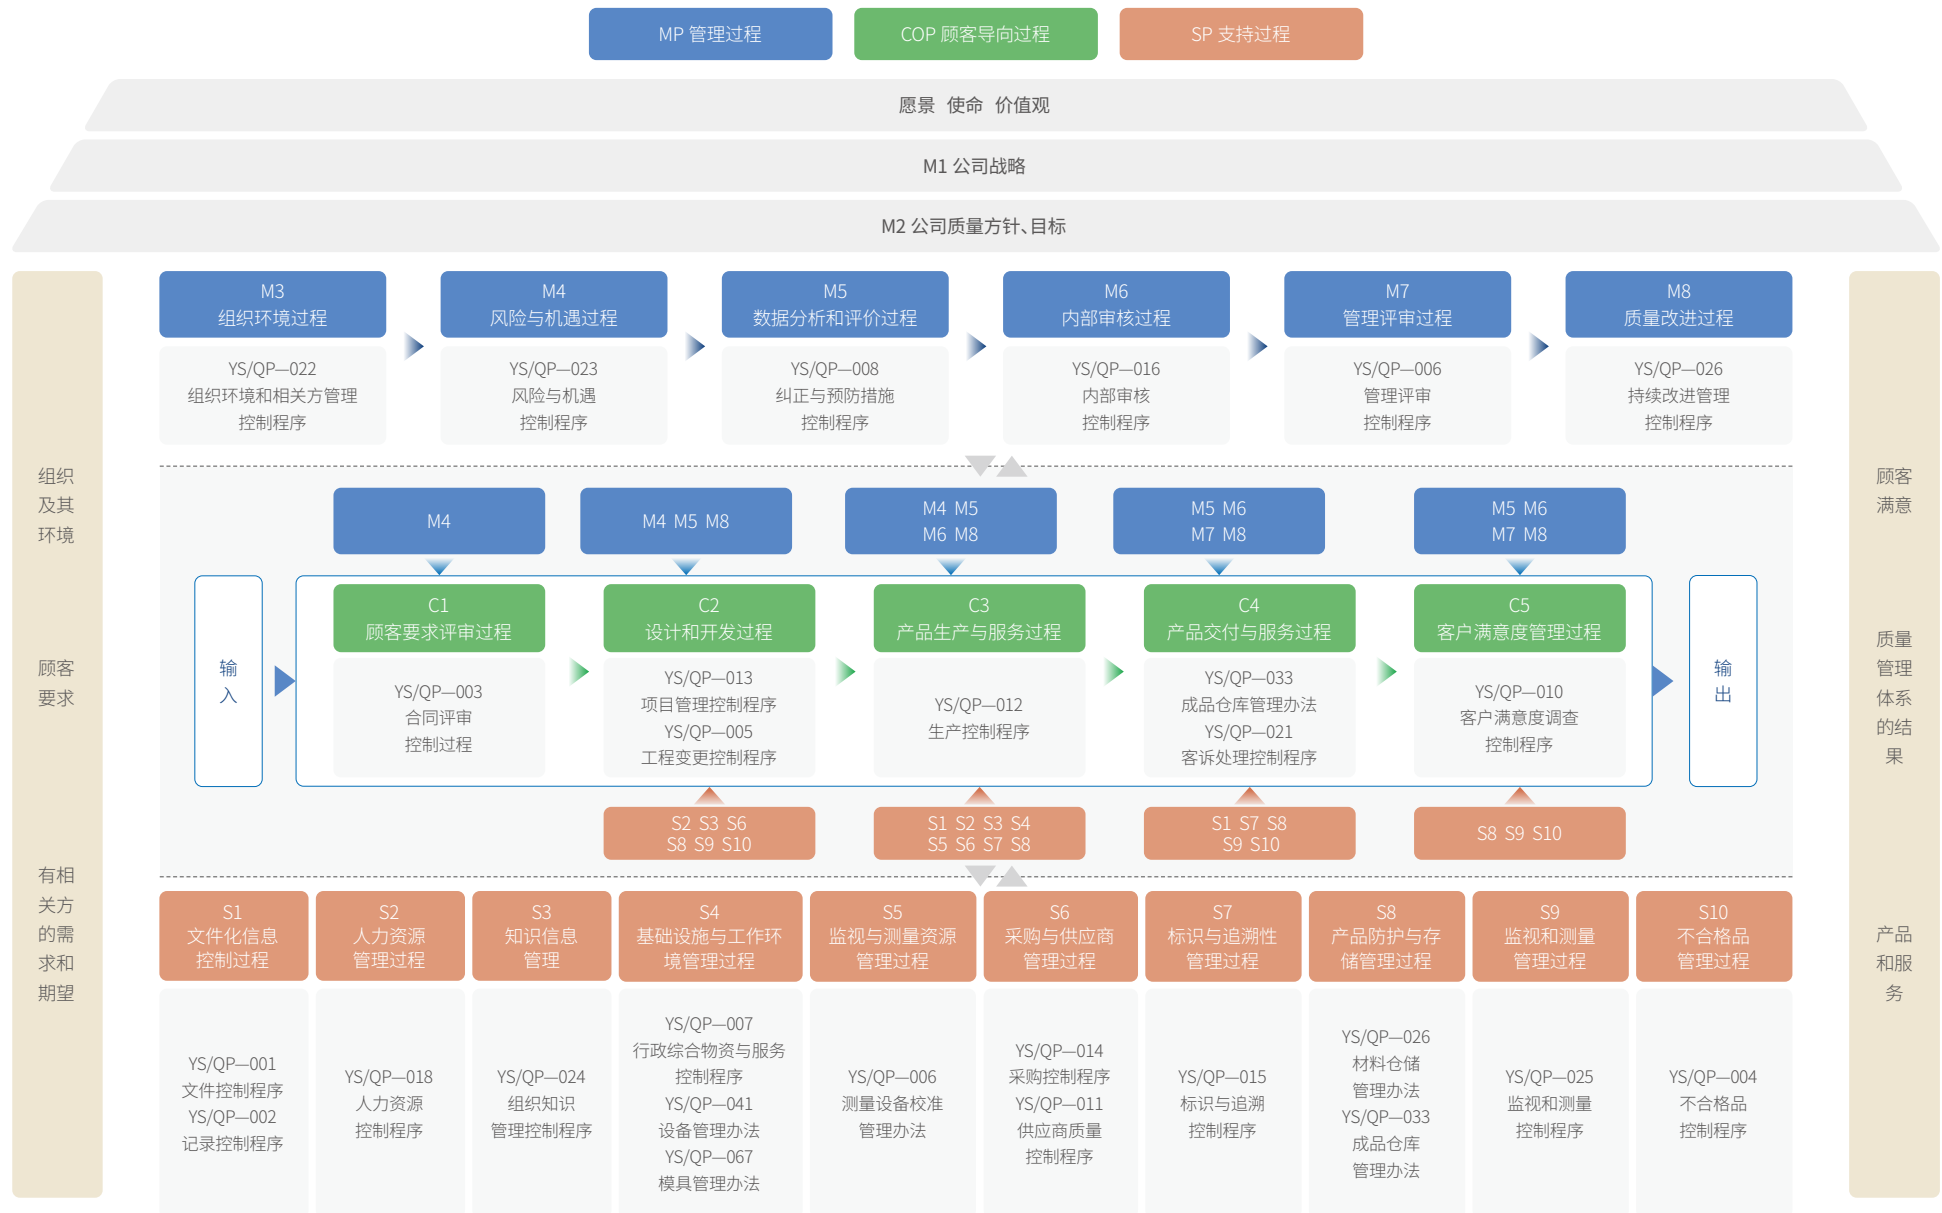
MP 管理过程

COP 顾客导向过程

SP 支持过程

愿景 使命 价值观

M1 公司战略

M2 公司质量方针、目标

组织及其环境

顾客要求

有相关方的需求和期望

M3
组织环境过程

YS/QP—022
组织环境和相关方管理控制程序

M4
风险与机遇过程

YS/QP—023
风险与机遇
控制程序

M5
数据分析和评价过程

YS/QP—008
纠正与预防措施
控制程序

M6
内部审核过程

YS/QP—016
内部审核
控制程序

M7
管理评审过程

YS/QP—006
管理评审
控制程序

M8
质量改进过程

YS/QP—026
持续改进管理
控制程序

M4

M4 M5 M8

M4 M5
M6 M8

M5 M6
M7 M8

M5 M6
M7 M8

输入

C1
顾客要求评审过程

YS/QP—003
合同评审
控制过程

C2
设计和开发过程

YS/QP—013
项目管理控制程序
YS/QP—005
工程变更控制程序

C3
产品生产与服务过程

YS/QP—012
生产控制程序

C4
产品交付与服务过程

YS/QP—033
成品仓库管理办法
YS/QP—021
客诉处理控制程序

C5
客户满意度管理过程

YS/QP—010
客户满意度调查
控制程序

输出

S2 S3 S6
S8 S9 S10

S1 S2 S3 S4
S5 S6 S7 S8

S1 S7 S8
S9 S10

S8 S9 S10

S1
文件化信息
控制过程

YS/QP—001
文件控制程序
YS/QP—002
记录控制程序

S2
人力资源
管理过程

YS/QP—018
人力资源
控制程序

S3
知识信息
管理

YS/QP—024
组织知识
管理控制程序

S4
基础设施与工作环境管理过程

YS/QP—007
行政综合物资与服务
控制程序
YS/QP—041
设备管理办法
YS/QP—067
模具管理办法

S5
监视与测量资源
管理过程

YS/QP—006
测量设备校准
管理办法

S6
采购与供应商
管理过程

YS/QP—014
采购控制程序
YS/QP—011
供应商质量
控制程序

S7
标识与追溯性
管理过程

YS/QP—015
标识与追溯
控制程序

S8
产品防护与存储管理过程

YS/QP—026
材料仓储
管理办法
YS/QP—033
成品仓库
管理办法

S9
监视和测量
管理过程

YS/QP—025
监视和测量
控制程序

S10
不合格品
管理过程

YS/QP—004
不合格品
控制程序

顾客满意

质量管理体系的结果

产品和服务